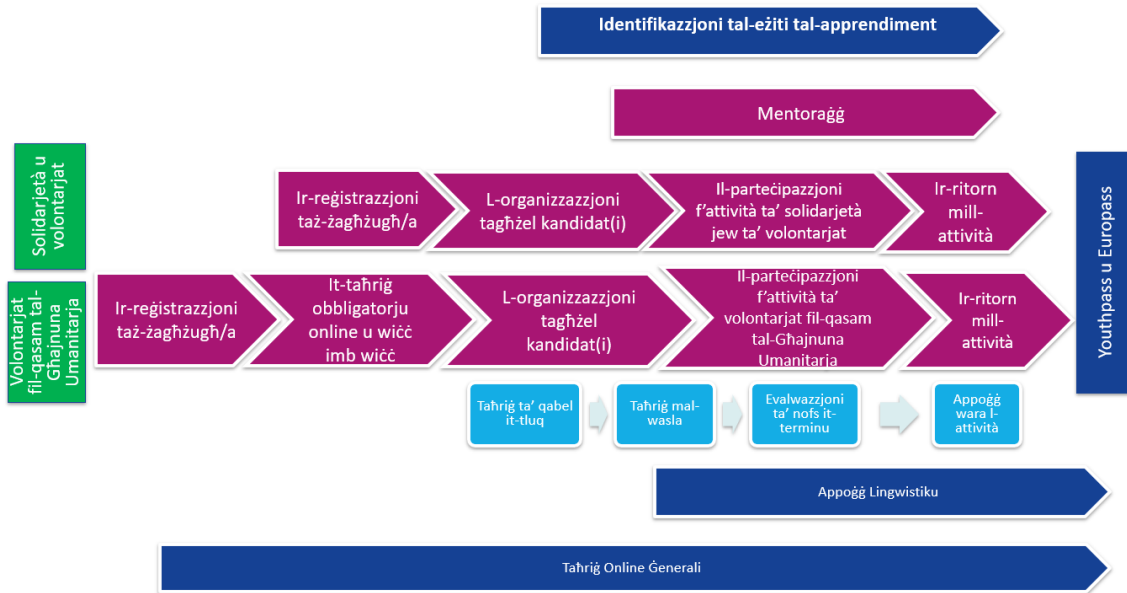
Identifikazzjoni tal-eżiti tal-apprendiment

Mentoraġġ

Solidarjetà u volontarjat

Ir-reġistrazzjoni taż-żagħżugħ/a

L-organizzazzjoni tagħżel kandidat(i)

Il-parteċipazzjoni f'attività ta' solidarjetà jew ta' volontarjat

Ir-ritorn mill-attività

Volontarjat fil-qasam tal-Għajnuna Umanitarja

Ir-reġistrazzjoni taż-żagħżugħ/a

It-taħriġ obbligatorju online u wiċċ imb wiċċ

L-organizzazzjoni tagħżel kandidat(i)

Il-parteċipazzjoni f'attività ta' volontarjat fil-qasam tal-Għajnuna Umanitarja

Ir-ritorn mill-attività

Taħriġ ta' qabel it-tluq

Taħriġ mal-wasla

Evalwazzjoni ta' nofs it-terminu

Appoġġ wara l-attività

Appoġġ Lingwistiku

Taħriġ Online Ġenerali

Youthpass u Europass